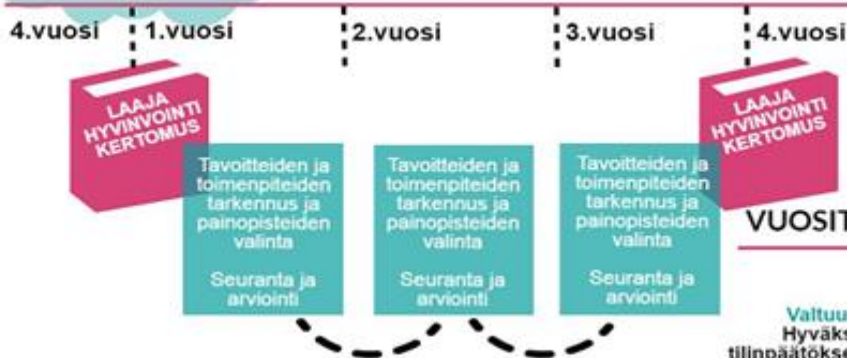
4.vuosi
1.vuosi
2.vuosi
3.vuosi
4.vuosi

LAAJA HYVINVOINTI KERTOMUS

Tavoitteiden ja toimenpiteiden tarkennus ja painopisteiden valinta

Seuranta ja arviointi

Tavoitteiden ja toimenpiteiden tarkennus ja painopisteiden valinta

Seuranta ja arviointi

Tavoitteiden ja toimenpiteiden tarkennus ja painopisteiden valinta

Seuranta ja arviointi

LAAJA HYVINVOINTI KERTOMUS

VUOSIT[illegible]

Valtuu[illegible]
Hyväks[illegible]
tilinpäätöks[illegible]